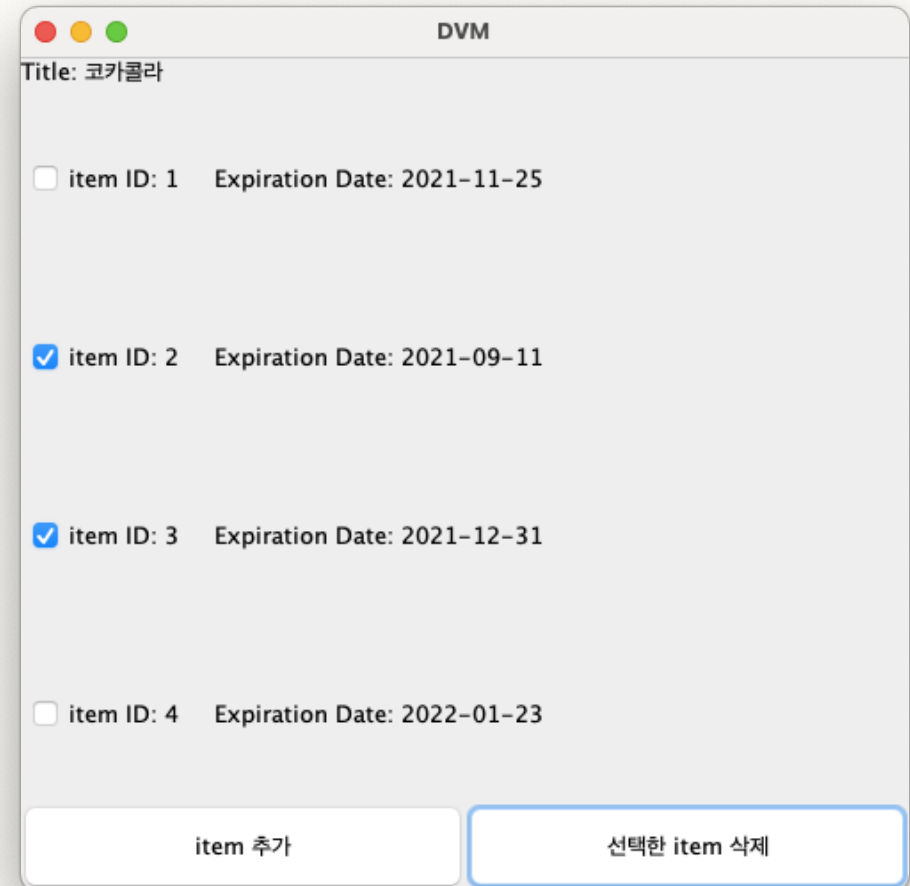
DVM

Title: 코카콜라

item ID: 1 Expiration Date: 2021-11-25

item ID: 2 Expiration Date: 2021-09-11

item ID: 3 Expiration Date: 2021-12-31

item ID: 4 Expiration Date: 2022-01-23

item 추가

선택한 item 삭제